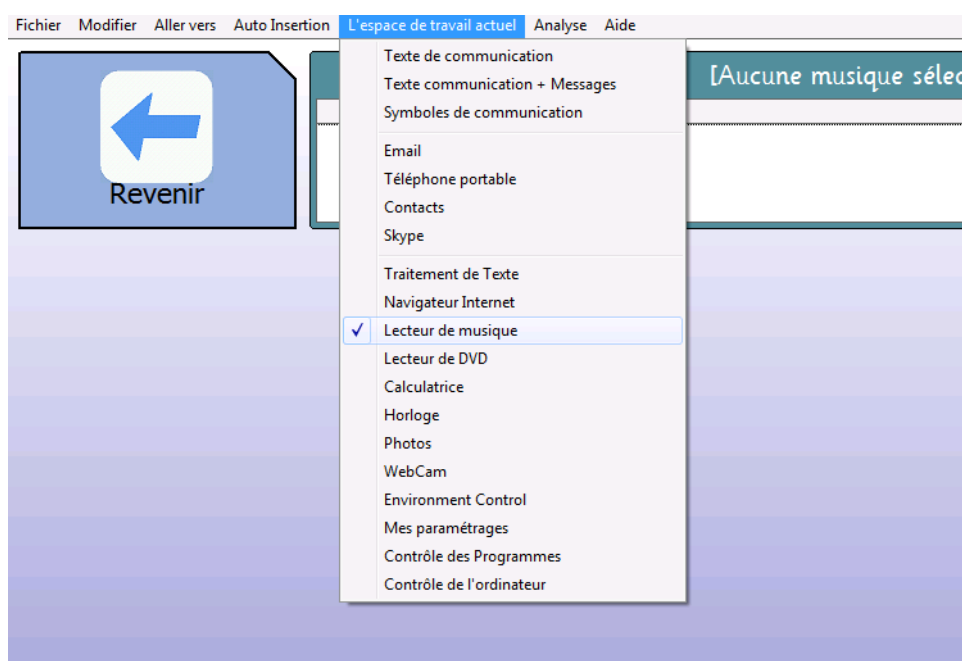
Fichier Modifier Aller vers Auto Insertion L'espace de travail actuel Analyse Aide

Revenir

[Aucune musique séle

Texte de communication
Texte communication + Messages
Symboles de communication

Email
Téléphone portable
Contacts
Skype

Traitement de Texte
Navigateur Internet
✓ Lecteur de musique
Lecteur de DVD
Calculatrice
Horloge
Photos
WebCam
Environment Control
Mes paramétrages
Contrôle des Programmes
Contrôle de l'ordinateur